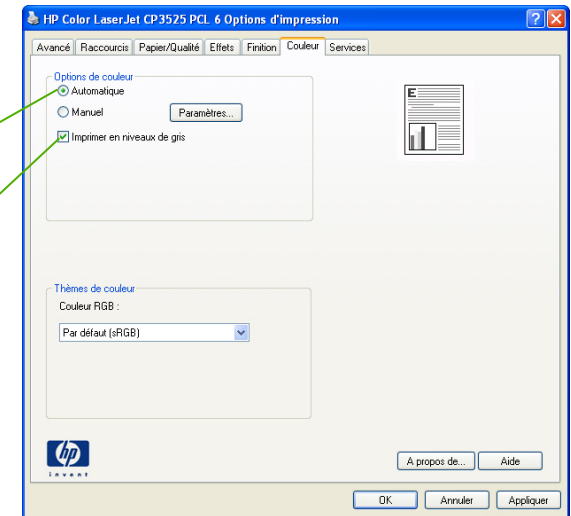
HP Color LaserJet CP3525 PCL 6 Options d'impression

Avancé | Raccourcis | Papier/Qualité | Effets | Finition | Couleur | Services

Options de couleur
Automatique
Manuel
Paramètres...
Imprimer en niveaux de gris

E

Thèmes de couleur
Couleur RGB :
Par défaut (sRGB)

hp
invent

A propos de...
Aide

OK
Annuler
Appliquer